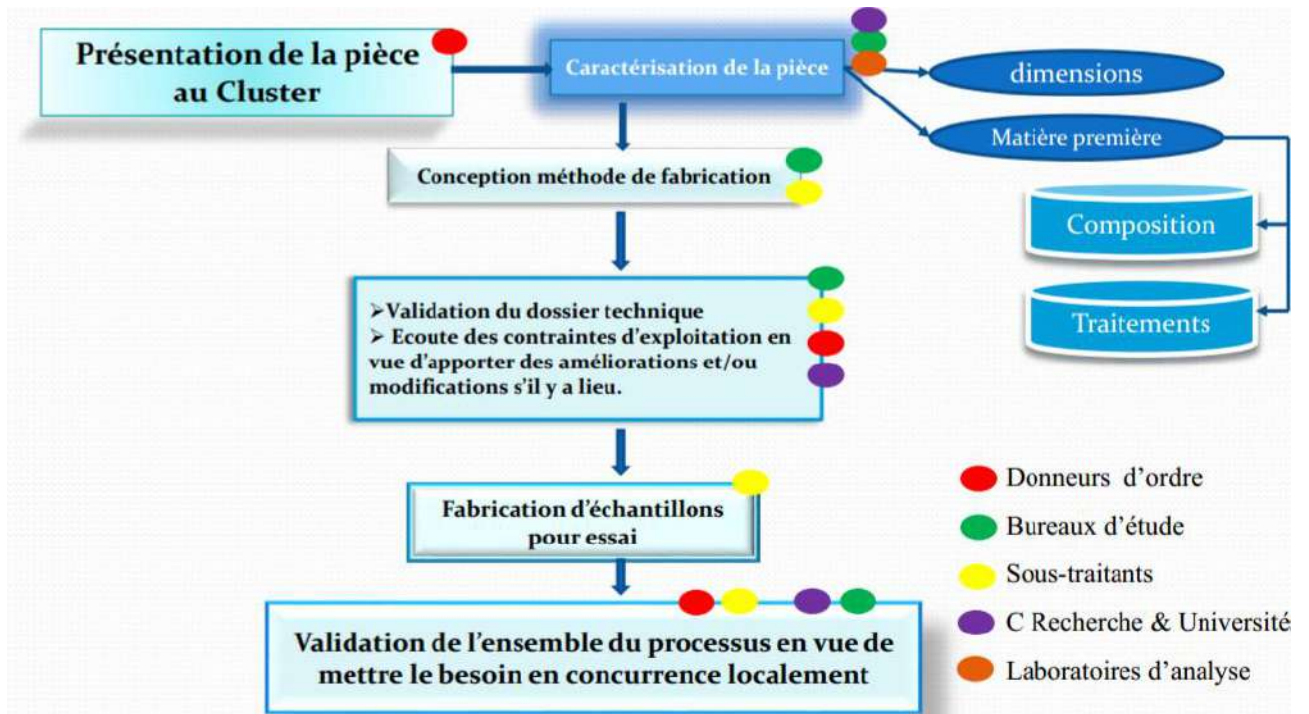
Présentation de la pièce au Cluster

Caractérisation de la pièce

dimensions

Matière première

Composition

Traitements

Conception méthode de fabrication

➢Validation du dossier technique
➢ Ecoute des contraintes d'exploitation en vue d'apporter des améliorations et/ou modifications s'il y a lieu.

Fabrication d'échantillons pour essai

Validation de l'ensemble du processus en vue de mettre le besoin en concurrence localement

Donneurs d'ordre

Bureaux d'étude

Sous-traitants

C Recherche & Université

Laboratoires d'analyse